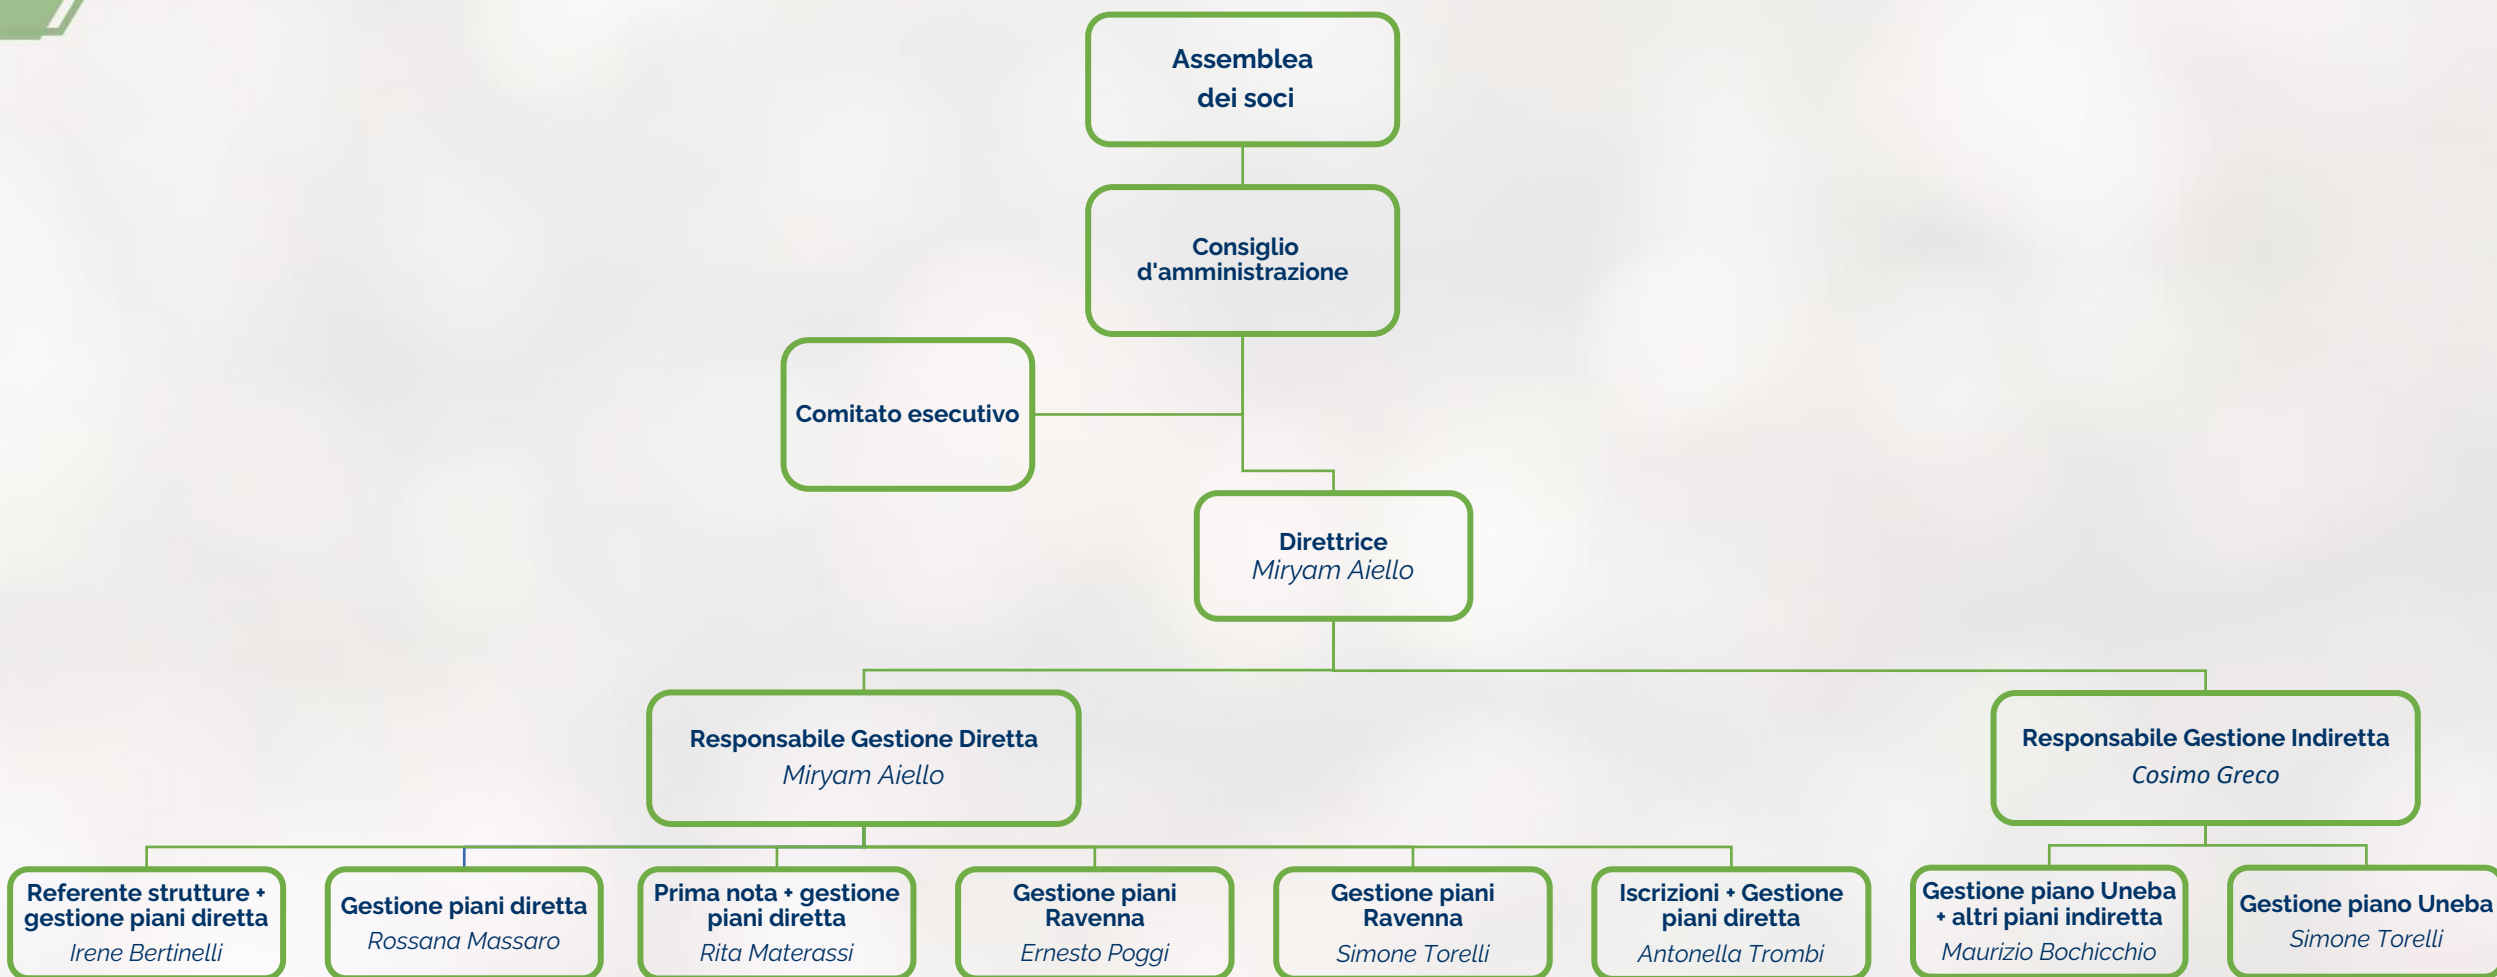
Assemblea
dei soci

Consiglio
d'amministrazione

Comitato esecutivo

Direttrice
Miryam Aiello

Responsabile Gestione Diretta
Miryam Aiello

Responsabile Gestione Indiretta
Cosimo Greco

Referente strutture + gestione piani diretta
Irene Bertinelli

Gestione piani diretta
Rossana Massaro

Prima nota + gestione piani diretta
Rita Materassi

Gestione piani Ravenna
Ernesto Poggi

Gestione piani Ravenna
Simone Torelli

Iscrizioni + Gestione piani diretta
Antonella Trombi

Gestione piano Uneba + altri piani indiretta
Maurizio Bochicchio

Gestione piano Uneba
Simone Torelli